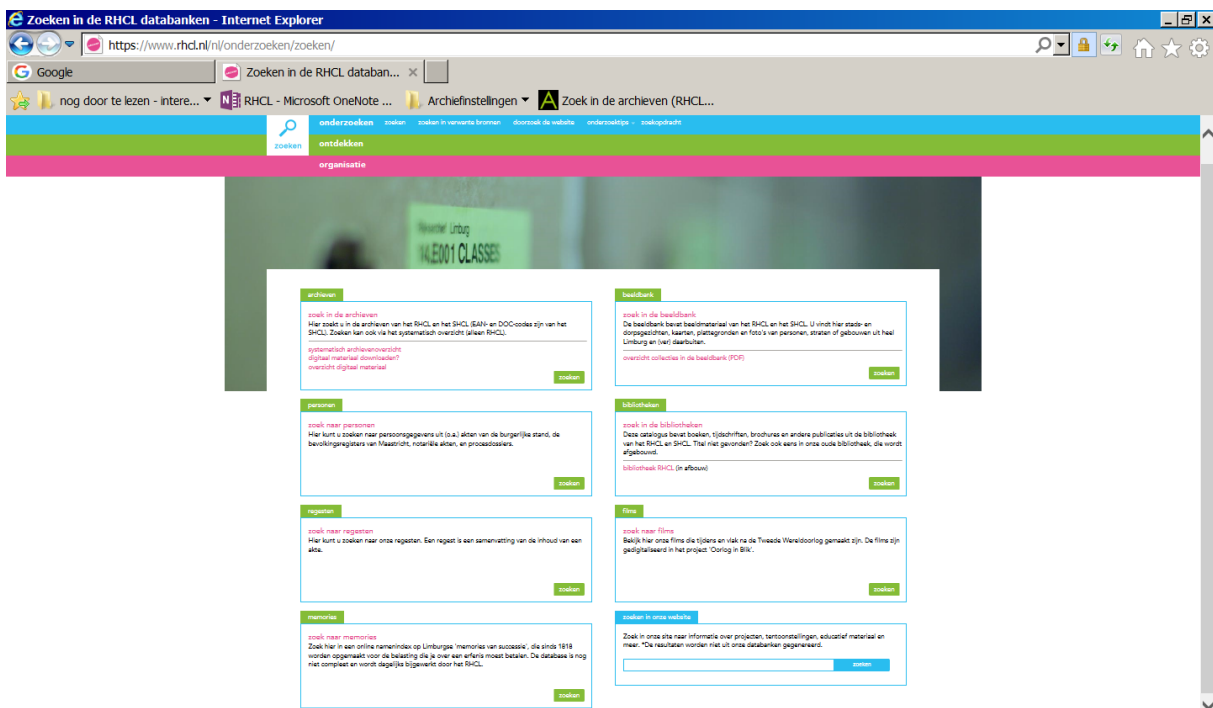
Zoeken in de RHCL databanken - Internet Explorer

https://www.rhcl.nl/nl/onderzoeken/zoeken/

Google

Zoeken in de RHCL databan...

nog door te lezen - intere...

RHCL - Microsoft OneNote ...

Archiefinstellingen

Zoek in de archieven (RHCL...

zoeken

onderzoeken zoeken zoeken in verwante bronnen doorzoek de website onderzoektips zoekopdracht

ontdekken

organisatie

Historisch Limburg
14.LE001 CLASSES

archieven

zoek in de archieven
Hier zoekt u in de archieven van het RHCL en het SHCL (EAN- en DOC-codes zijn van het SHCL). Zoeken kan ook via het systematisch overzicht (alleen RHCL).

systematisch archievenoverzicht
digitaal materiaal downloaden?
overzicht digitaal materiaal

zoeken

beeldbank

zoek in de beeldbank
De beeldbank bevat beeldmateriaal van het RHCL en het SHCL. U vindt hier stads- en dorpsgezichten, kaarten, plattegronden en foto's van personen, straten of gebouwen uit heel Limburg en (ver) daarbuiten.

overzicht collecties in de beeldbank (PDF)

zoeken

personen

zoek naar personen
Hier kunt u zoeken naar persoonsgegevens uit (o.a.) akten van de burgerlijke stand, de bevolkingsregisters van Maastricht, notariële akten, en procesdossiers.

zoeken

bibliotheken

zoek in de bibliotheken
Deze catalogus bevat boeken, tijdschriften, brochures en andere publicaties uit de bibliotheek van het RHCL en SHCL. Titel niet gevonden? Zoek ook eens in onze oude bibliotheek, die wordt afgebouwd.

bibliotheek RHCL (in afbouw)

zoeken

regesten

zoek naar regesten
Hier kunt u zoeken naar onze regesten. Een regest is een samenvatting van de inhoud van een akte.

zoeken

films

zoek naar films
Bekijk hier onze films die tijdens en vlak na de Tweede Wereldoorlog gemaakt zijn. De films zijn gedigitaliseerd in het project 'Oorlog in Blik'.

zoeken

memories

zoek naar memories
Zoek hier in een online namenindex op Limburgse 'memories van successie', die sinds 1818 worden opgemaakt voor de belasting die je over een erfenis moest betalen. De database is nog niet compleet en wordt dagelijks bijgewerkt door het RHCL.

zoeken

zoeken in onze website

Zoek in onze site naar informatie over projecten, tentoonstellingen, educatief materiaal en meer. *De resultaten worden niet uit onze databanken gegenereerd.

zoeken